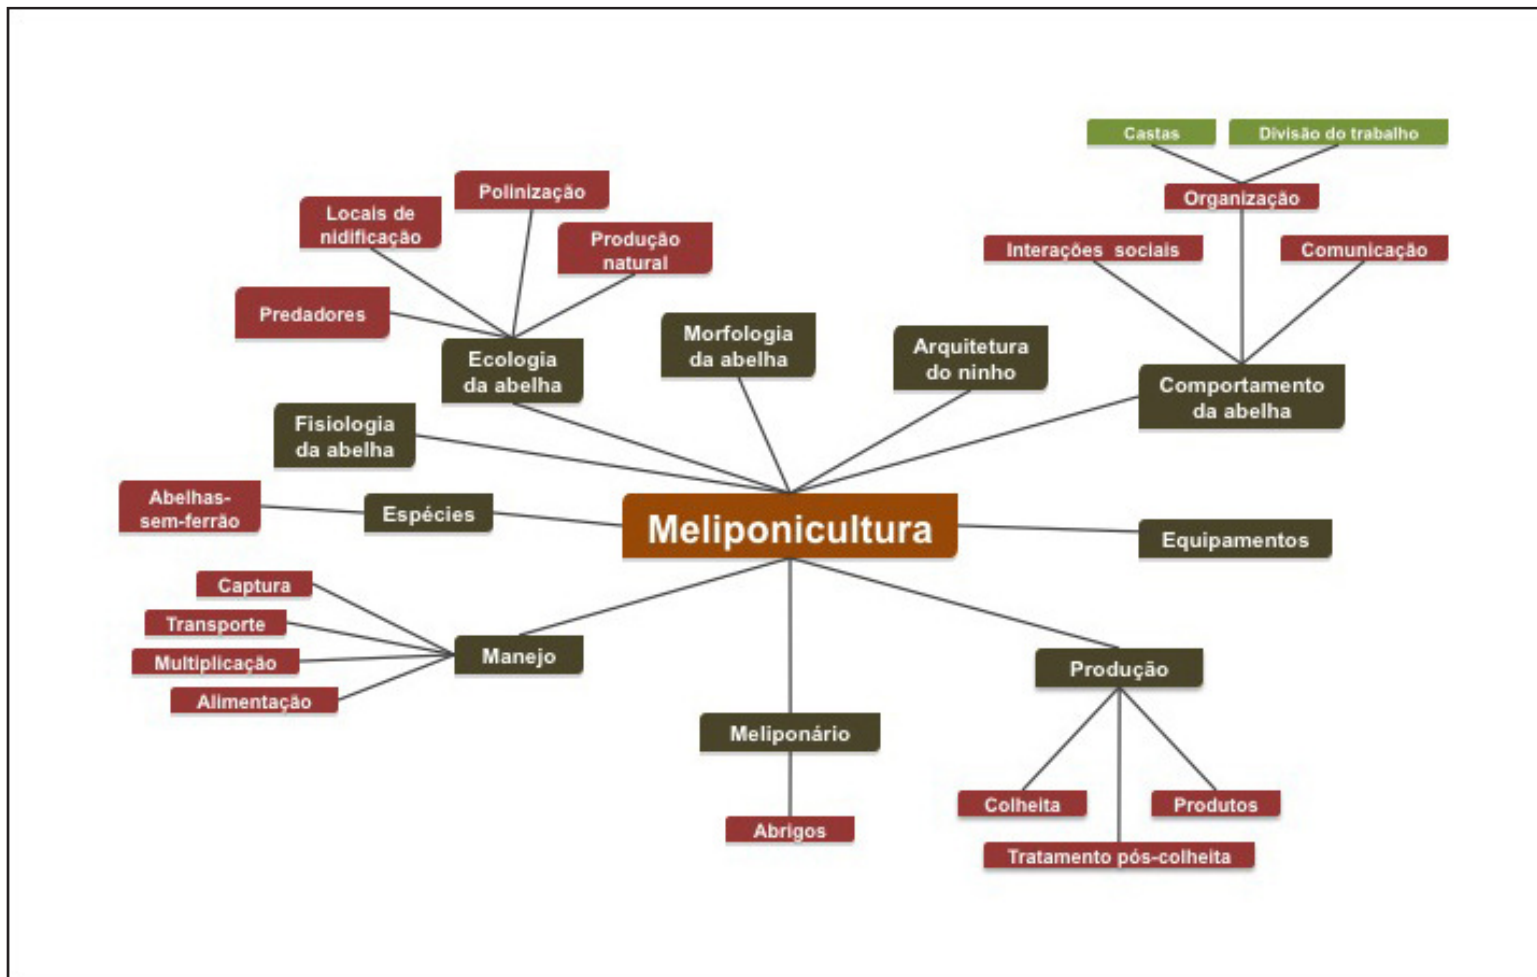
Castas
Divisão do trabalho
Polinização
Organização
Locais de nidificação
Produção natural
Interações sociais
Comunicação
Predadores
Morfologia da abelha
Arquitetura do ninho
Ecologia da abelha
Comportamento da abelha
Fisiologia da abelha
Abelhas-sem-ferrão
Espécies
Meliponicultura
Equipamentos
Captura
Transporte
Manejo
Multiplicação
Alimentação
Produção
Meliponário
Colheita
Produtos
Abrigos
Tratamento pós-colheita